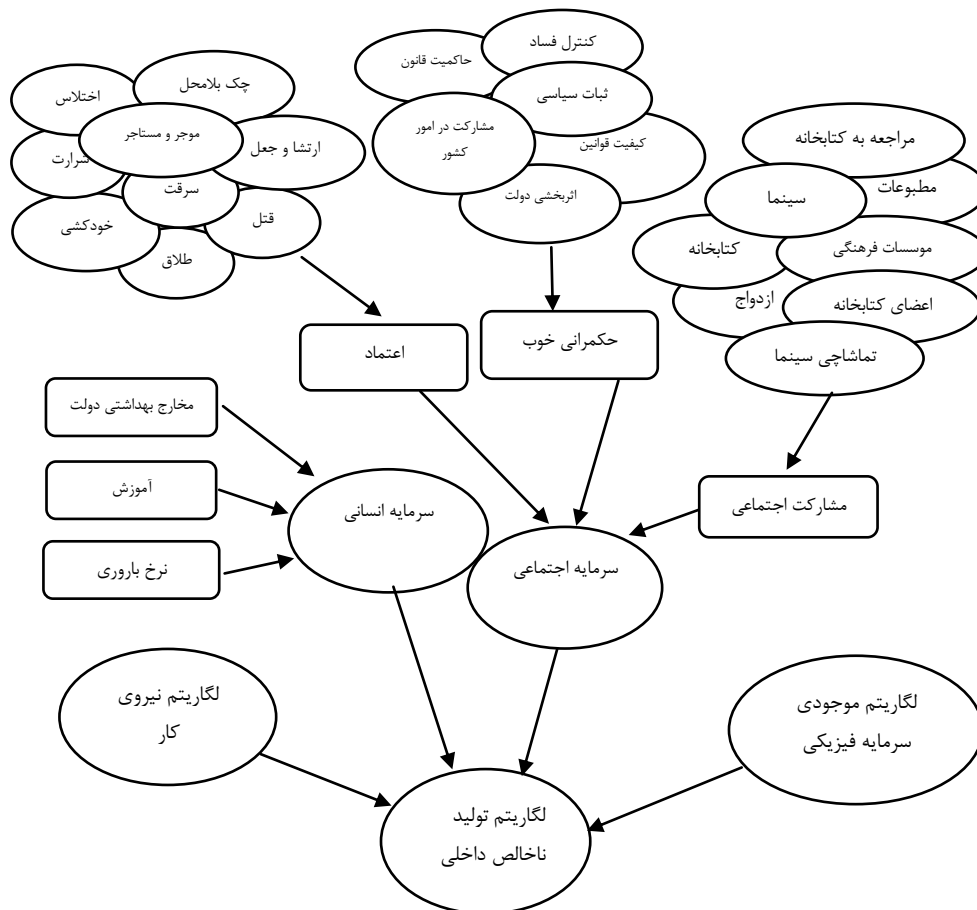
چک بلامحل
اختلاس
موجر و مستاجر
ارتشا و جعل
شرارت
سرقت
قتل
خودکشی
طلاق

کنترل فساد
حاکمیت قانون
ثبات سیاسی
مشارکت در امور کشور
کیفیت قوانین
اثربخشی دولت

مراجعه به کتابخانه
مطبوعات
سینما
کتابخانه
موسسات فرهنگی
ازدواج
اعضای کتابخانه
تماشاچی سینما

اعتماد
حکمرانی خوب
مخارج بهداشتی دولت
آموزش
نرخ باروری
سرمایه انسانی
سرمایه اجتماعی
مشارکت اجتماعی

لگاریتم نیروی کار
لگاریتم موجودی سرمایه فیزیکی
لگاریتم تولید ناخالص داخلی